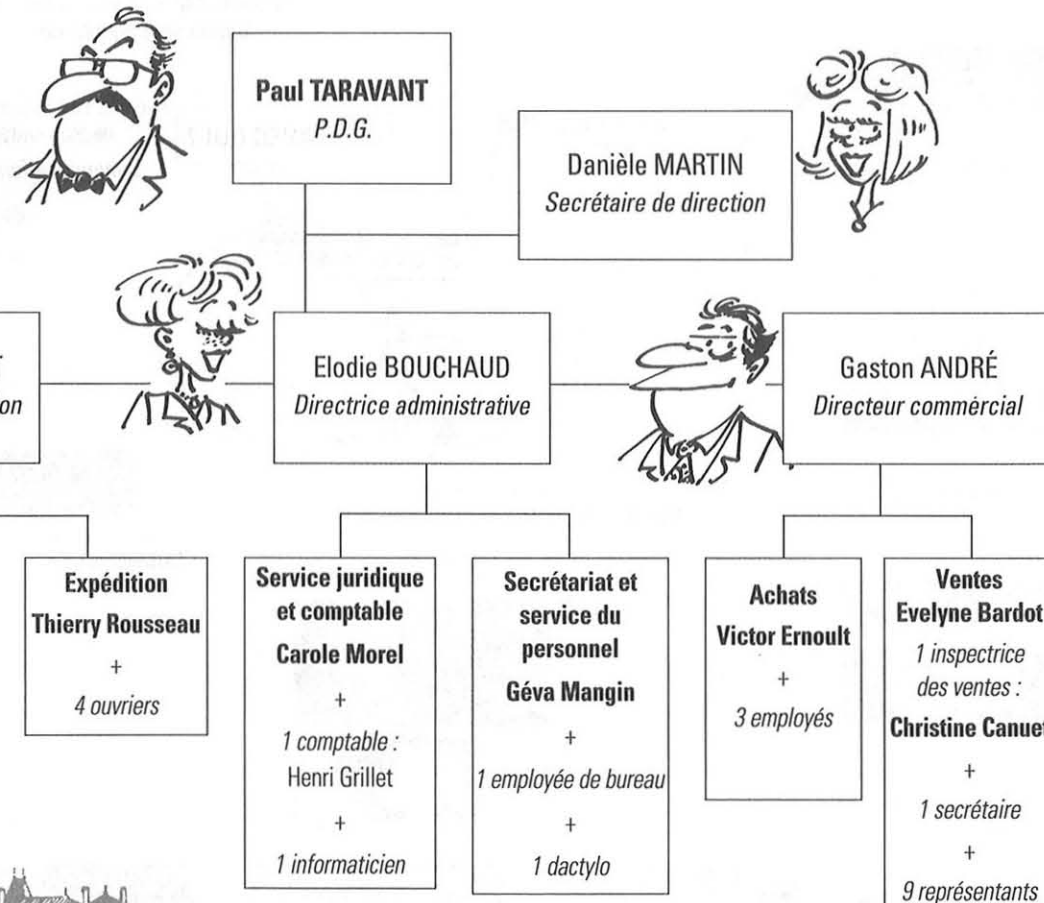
Paul TARAVANT
P.D.G.

Danièle MARTIN
Secrétaire de direction

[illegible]
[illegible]on

Elodie BOUCHAUD
Directrice administrative

Gaston ANDRÉ
Directeur commèrcial

Expédition
Thierry Rousseau
+
4 ouvriers

Service juridique et comptable
Carole Morel
+
1 comptable :
Henri Grillet
+
1 informaticien

Secrétariat et service du personnel
Géva Mangin
+
1 employée de bureau
+
1 dactylo

Achats
Victor Ernoult
+
3 employés

Ventes
Evelyne Bardot
1 inspectrice des ventes :
Christine Canuet
+
1 secrétaire
+
9 représentants